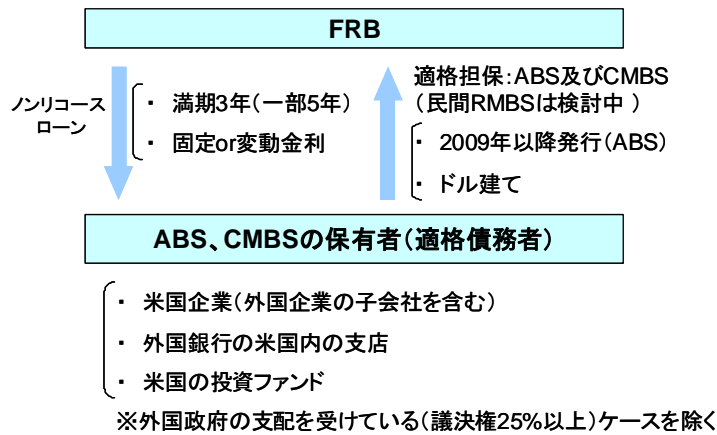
FRB

ノンリコース ローン

・ 満期3年（一部5年）

・ 固定or変動金利

適格担保：ABS及びCMBS
（民間RMBSは検討中 ）

・ 2009年以降発行（ABS）

・ ドル建て

ABS、CMBSの保有者（適格債務者）

・ 米国企業（外国企業の子会社を含む）

・ 外国銀行の米国内の支店

・ 米国の投資ファンド

※外国政府の支配を受けている（議決権25%以上）ケースを除く